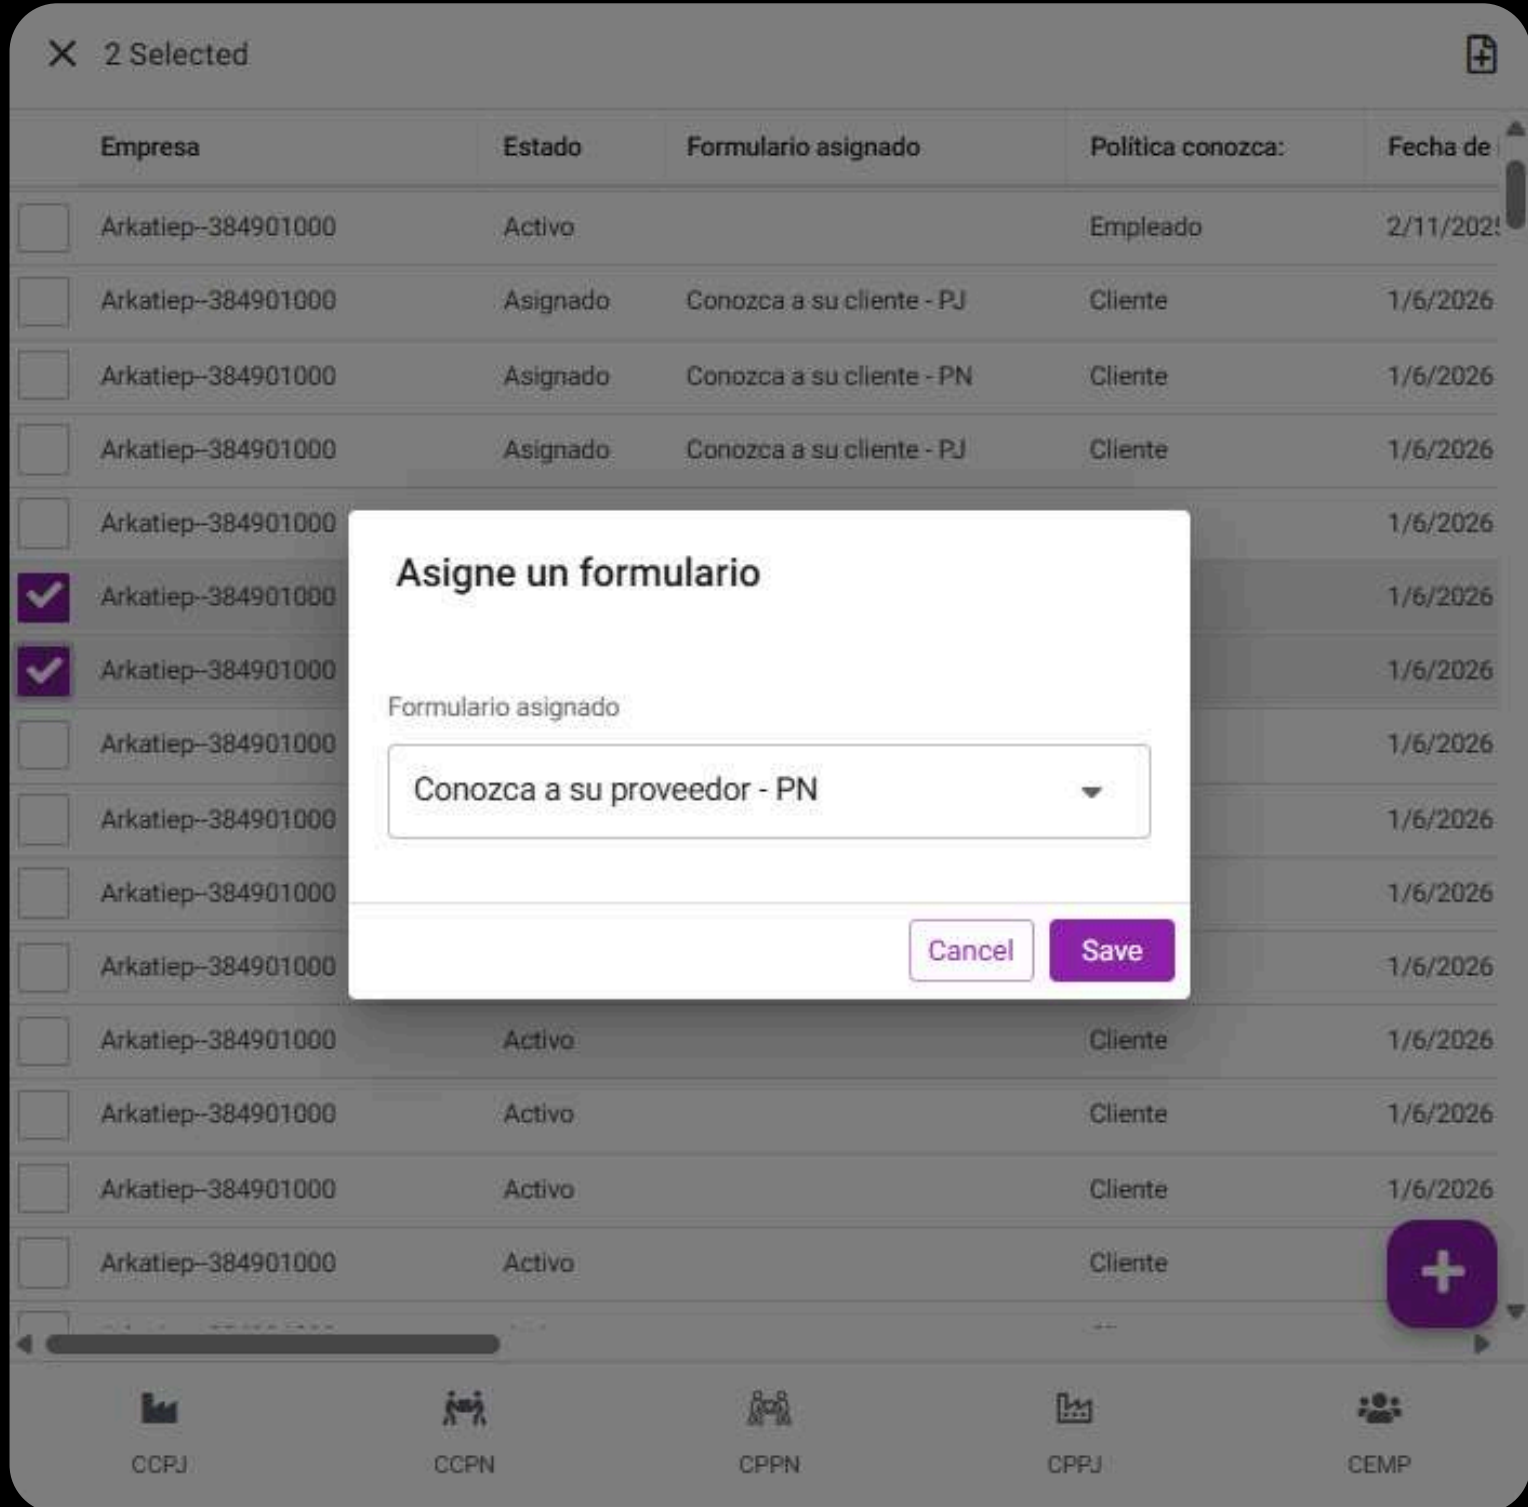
2 Selected

| | Empresa | Estado | Formulario asignado | Política conozca: | Fecha de |
|---|---|---|---|---|---|
| | Arkatiep--384901000 | Activo | | Empleado | 2/11/202 |
| | Arkatiep--384901000 | Asignado | Conozca a su cliente - PJ | Cliente | 1/6/2026 |
| | Arkatiep--384901000 | Asignado | Conozca a su cliente - PN | Cliente | 1/6/2026 |
| | Arkatiep--384901000 | Asignado | Conozca a su cliente - PJ | Cliente | 1/6/2026 |
| | Arkatiep--384901000 | | | | 1/6/2026 |
| ✓ | Arkatiep--384901000 | | | | 1/6/2026 |
| ✓ | Arkatiep--384901000 | | | | 1/6/2026 |
| | Arkatiep--384901000 | | | | 1/6/2026 |
| | Arkatiep--384901000 | | | | 1/6/2026 |
| | Arkatiep--384901000 | | | | 1/6/2026 |
| | Arkatiep--384901000 | | | | 1/6/2026 |
| | Arkatiep--384901000 | Activo | | Cliente | 1/6/2026 |
| | Arkatiep--384901000 | Activo | | Cliente | 1/6/2026 |
| | Arkatiep--384901000 | Activo | | Cliente | 1/6/2026 |
| | Arkatiep--384901000 | Activo | | Cliente | |

Asigne un formulario

Formulario asignado

Conozca a su proveedor - PN

Cancel
Save

CCPJ
CCPN
CPPN
CPPJ
CEMP